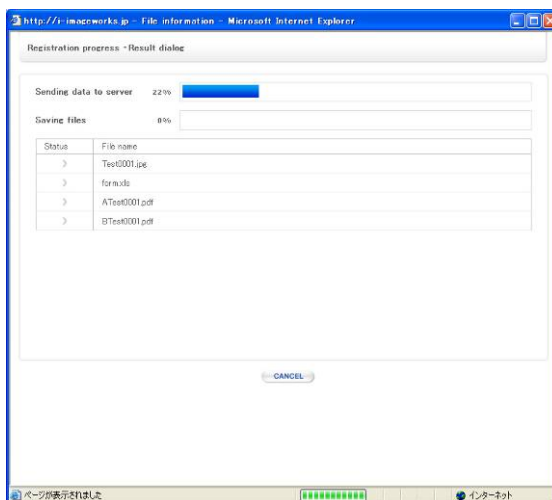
http://i-imageworks.jp - File information - Microsoft Internet Explorer

Registration progress - Result dialog

Sending data to server 22%

Saving files 0%

| Status | File name |
|---|---|
| 〉 | Test0001.jpg |
| 〉 | form.xls |
| 〉 | ATest0001.pdf |
| 〉 | BTest0001.pdf |

CANCEL

ページが表示されました

インターネット